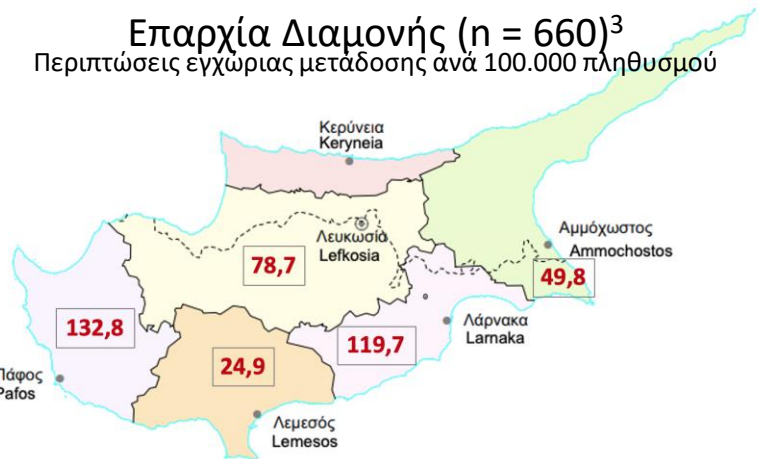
Επαρχία Διαμονής (n = 660)$^3$
Περιπτώσεις εγχώριας μετάδοσης ανά 100.000 πληθυσμού

Κερύνεια
Keryneia

Λευκωσία
Lefkosia

78,7

Αμμόχωστος
Ammochostos

49,8

132,8

Λάρνακα
Larnaka

119,7

Πάφος
Pafos

24,9

Λεμεσός
Lemesos